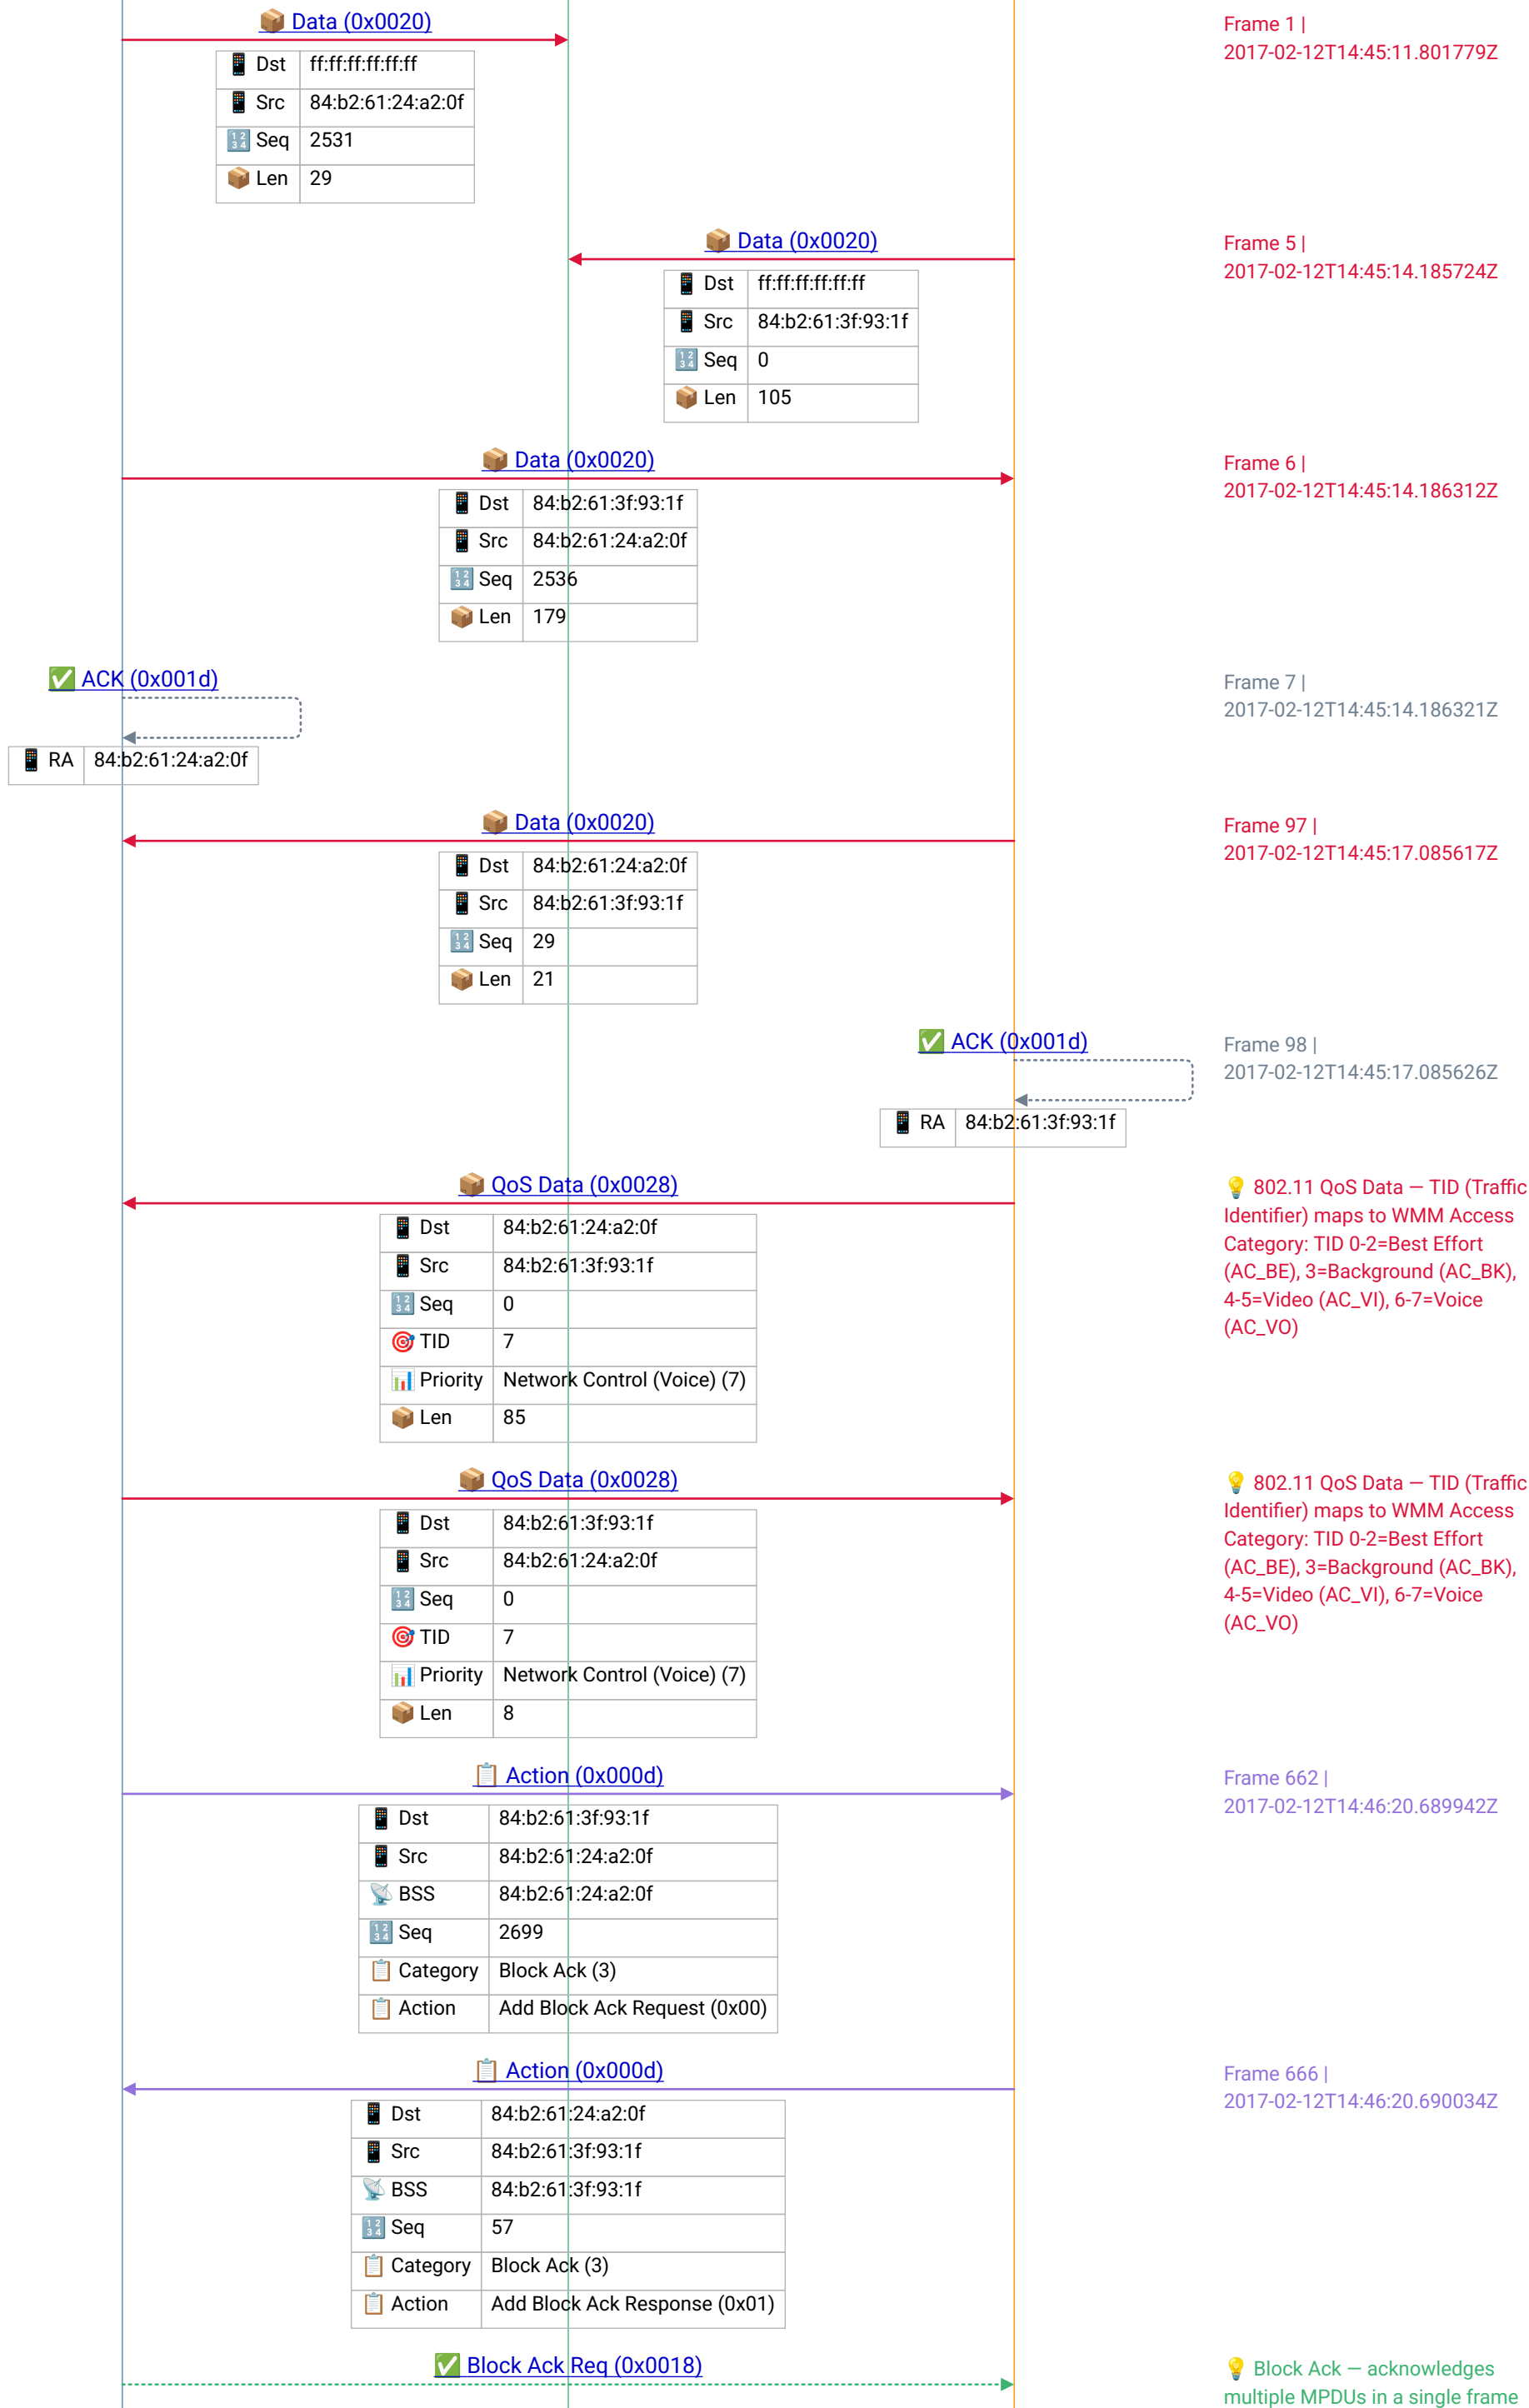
📦 Data (0x0020)

| 📱 Dst | ff:ff:ff:ff:ff:ff |
|---|---|
| 📱 Src | 84:b2:61:24:a2:0f |
| 🔢 Seq | 2531 |
| 📦 Len | 29 |

Frame 1 | 2017-02-12T14:45:11.801779Z

📦 Data (0x0020)

| 📱 Dst | ff:ff:ff:ff:ff:ff |
|---|---|
| 📱 Src | 84:b2:61:3f:93:1f |
| 🔢 Seq | 0 |
| 📦 Len | 105 |

Frame 5 | 2017-02-12T14:45:14.185724Z

📦 Data (0x0020)

| 📱 Dst | 84:b2:61:3f:93:1f |
|---|---|
| 📱 Src | 84:b2:61:24:a2:0f |
| 🔢 Seq | 2536 |
| 📦 Len | 179 |

Frame 6 | 2017-02-12T14:45:14.186312Z

✅ ACK (0x001d)

| 📱 RA | 84:b2:61:24:a2:0f |
|---|---|

Frame 7 | 2017-02-12T14:45:14.186321Z

📦 Data (0x0020)

| 📱 Dst | 84:b2:61:24:a2:0f |
|---|---|
| 📱 Src | 84:b2:61:3f:93:1f |
| 🔢 Seq | 29 |
| 📦 Len | 21 |

Frame 97 | 2017-02-12T14:45:17.085617Z

✅ ACK (0x001d)

| 📱 RA | 84:b2:61:3f:93:1f |
|---|---|

Frame 98 | 2017-02-12T14:45:17.085626Z

📦 QoS Data (0x0028)

| 📱 Dst | 84:b2:61:24:a2:0f |
|---|---|
| 📱 Src | 84:b2:61:3f:93:1f |
| 🔢 Seq | 0 |
| 🎯 TID | 7 |
| 📊 Priority | Network Control (Voice) (7) |
| 📦 Len | 85 |

💡 802.11 QoS Data — TID (Traffic Identifier) maps to WMM Access Category: TID 0-2=Best Effort (AC_BE), 3=Background (AC_BK), 4-5=Video (AC_VI), 6-7=Voice (AC_VO)

📦 QoS Data (0x0028)

| 📱 Dst | 84:b2:61:3f:93:1f |
|---|---|
| 📱 Src | 84:b2:61:24:a2:0f |
| 🔢 Seq | 0 |
| 🎯 TID | 7 |
| 📊 Priority | Network Control (Voice) (7) |
| 📦 Len | 8 |

💡 802.11 QoS Data — TID (Traffic Identifier) maps to WMM Access Category: TID 0-2=Best Effort (AC_BE), 3=Background (AC_BK), 4-5=Video (AC_VI), 6-7=Voice (AC_VO)

📋 Action (0x000d)

| 📱 Dst | 84:b2:61:3f:93:1f |
|---|---|
| 📱 Src | 84:b2:61:24:a2:0f |
| 📡 BSS | 84:b2:61:24:a2:0f |
| 🔢 Seq | 2699 |
| 📋 Category | Block Ack (3) |
| 📋 Action | Add Block Ack Request (0x00) |

Frame 662 | 2017-02-12T14:46:20.689942Z

📋 Action (0x000d)

| 📱 Dst | 84:b2:61:24:a2:0f |
|---|---|
| 📱 Src | 84:b2:61:3f:93:1f |
| 📡 BSS | 84:b2:61:3f:93:1f |
| 🔢 Seq | 57 |
| 📋 Category | Block Ack (3) |
| 📋 Action | Add Block Ack Response (0x01) |

Frame 666 | 2017-02-12T14:46:20.690034Z

✅ Block Ack Req (0x0018)

💡 Block Ack — acknowledges multiple MPDUs in a single frame